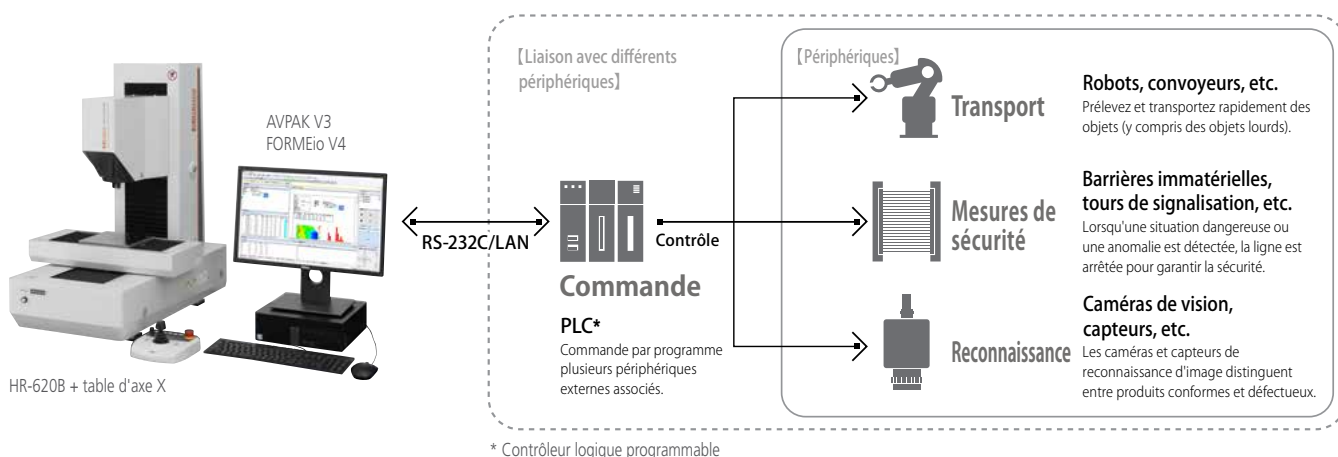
AVPAK V3
FORMEio V4

HR-620B + table d'axe X

【Liaison avec différents périphériques】

RS-232C/LAN

Commande

PLC*
Commande par programme plusieurs périphériques externes associés.

Contrôle

【Périphériques】

Transport

Robots, convoyeurs, etc.
Prélevez et transportez rapidement des objets (y compris des objets lourds).

Mesures de sécurité

Barrières immatérielles, tours de signalisation, etc.
Lorsqu'une situation dangereuse ou une anomalie est détectée, la ligne est arrêtée pour garantir la sécurité.

Reconnaissance

Caméras de vision, capteurs, etc.
Les caméras et capteurs de reconnaissance d'image distinguent entre produits conformes et défectueux.

* Contrôleur logique programmable